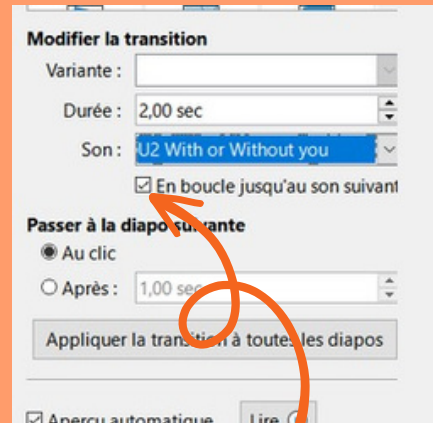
Modifier la transition

Variante :

Durée : 2,00 sec

Son : U2 With or Without you

☑ En boucle jusqu'au son suivant

Passer à la diapo suivante

Au clic

Après : 1,00 sec

Appliquer la transition à toutes les diapos

☑ Aperçu automatique

Lire